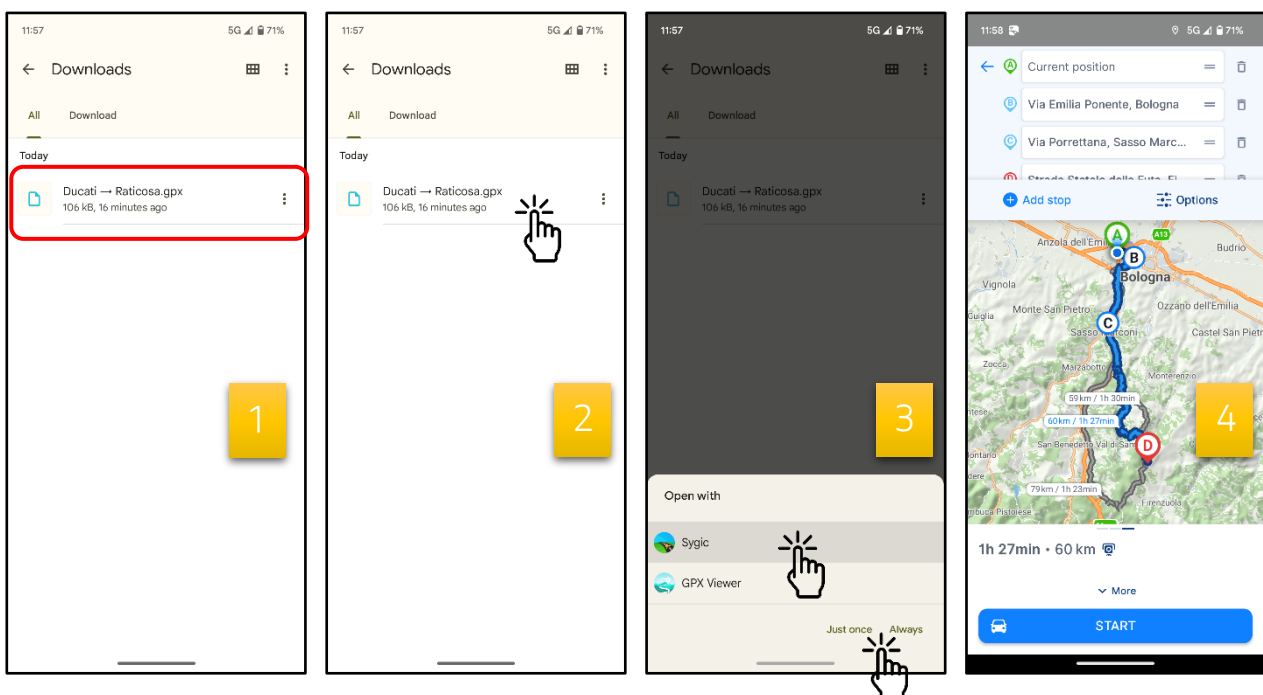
11:57
5G 71%
Downloads
All
Download
Today
Ducati → Raticosa.gpx
106 kB, 16 minutes ago
1

11:57
5G 71%
Downloads
All
Download
Today
Ducati → Raticosa.gpx
106 kB, 16 minutes ago
2

11:57
5G 71%
Downloads
All
Download
Today
Ducati → Raticosa.gpx
106 kB, 16 minutes ago
3
Open with
Sygic
GPX Viewer
Just once
Always

11:58
5G 71%
Current position
Via Emilia Ponente, Bologna
Via Porrettana, Sasso Marc...
Strada Statale della Futa, Fi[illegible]
Add stop
Options
Anzola dell'Emilia
A13
Budrio
Bologna
Vignola
Ozzano dell'Emilia
Monte San Pietro
Guiglia
Sasso Marconi
Castel San Pietro
Marzabotto
Monterenzio
59km / 1h 30min
60km / 1h 27min
San Benedetto Val di Sambro
Montana
79km / 1h 23min
Firenzuola
Sambuca Pistoiese
4
1h 27min • 60 km
More
START